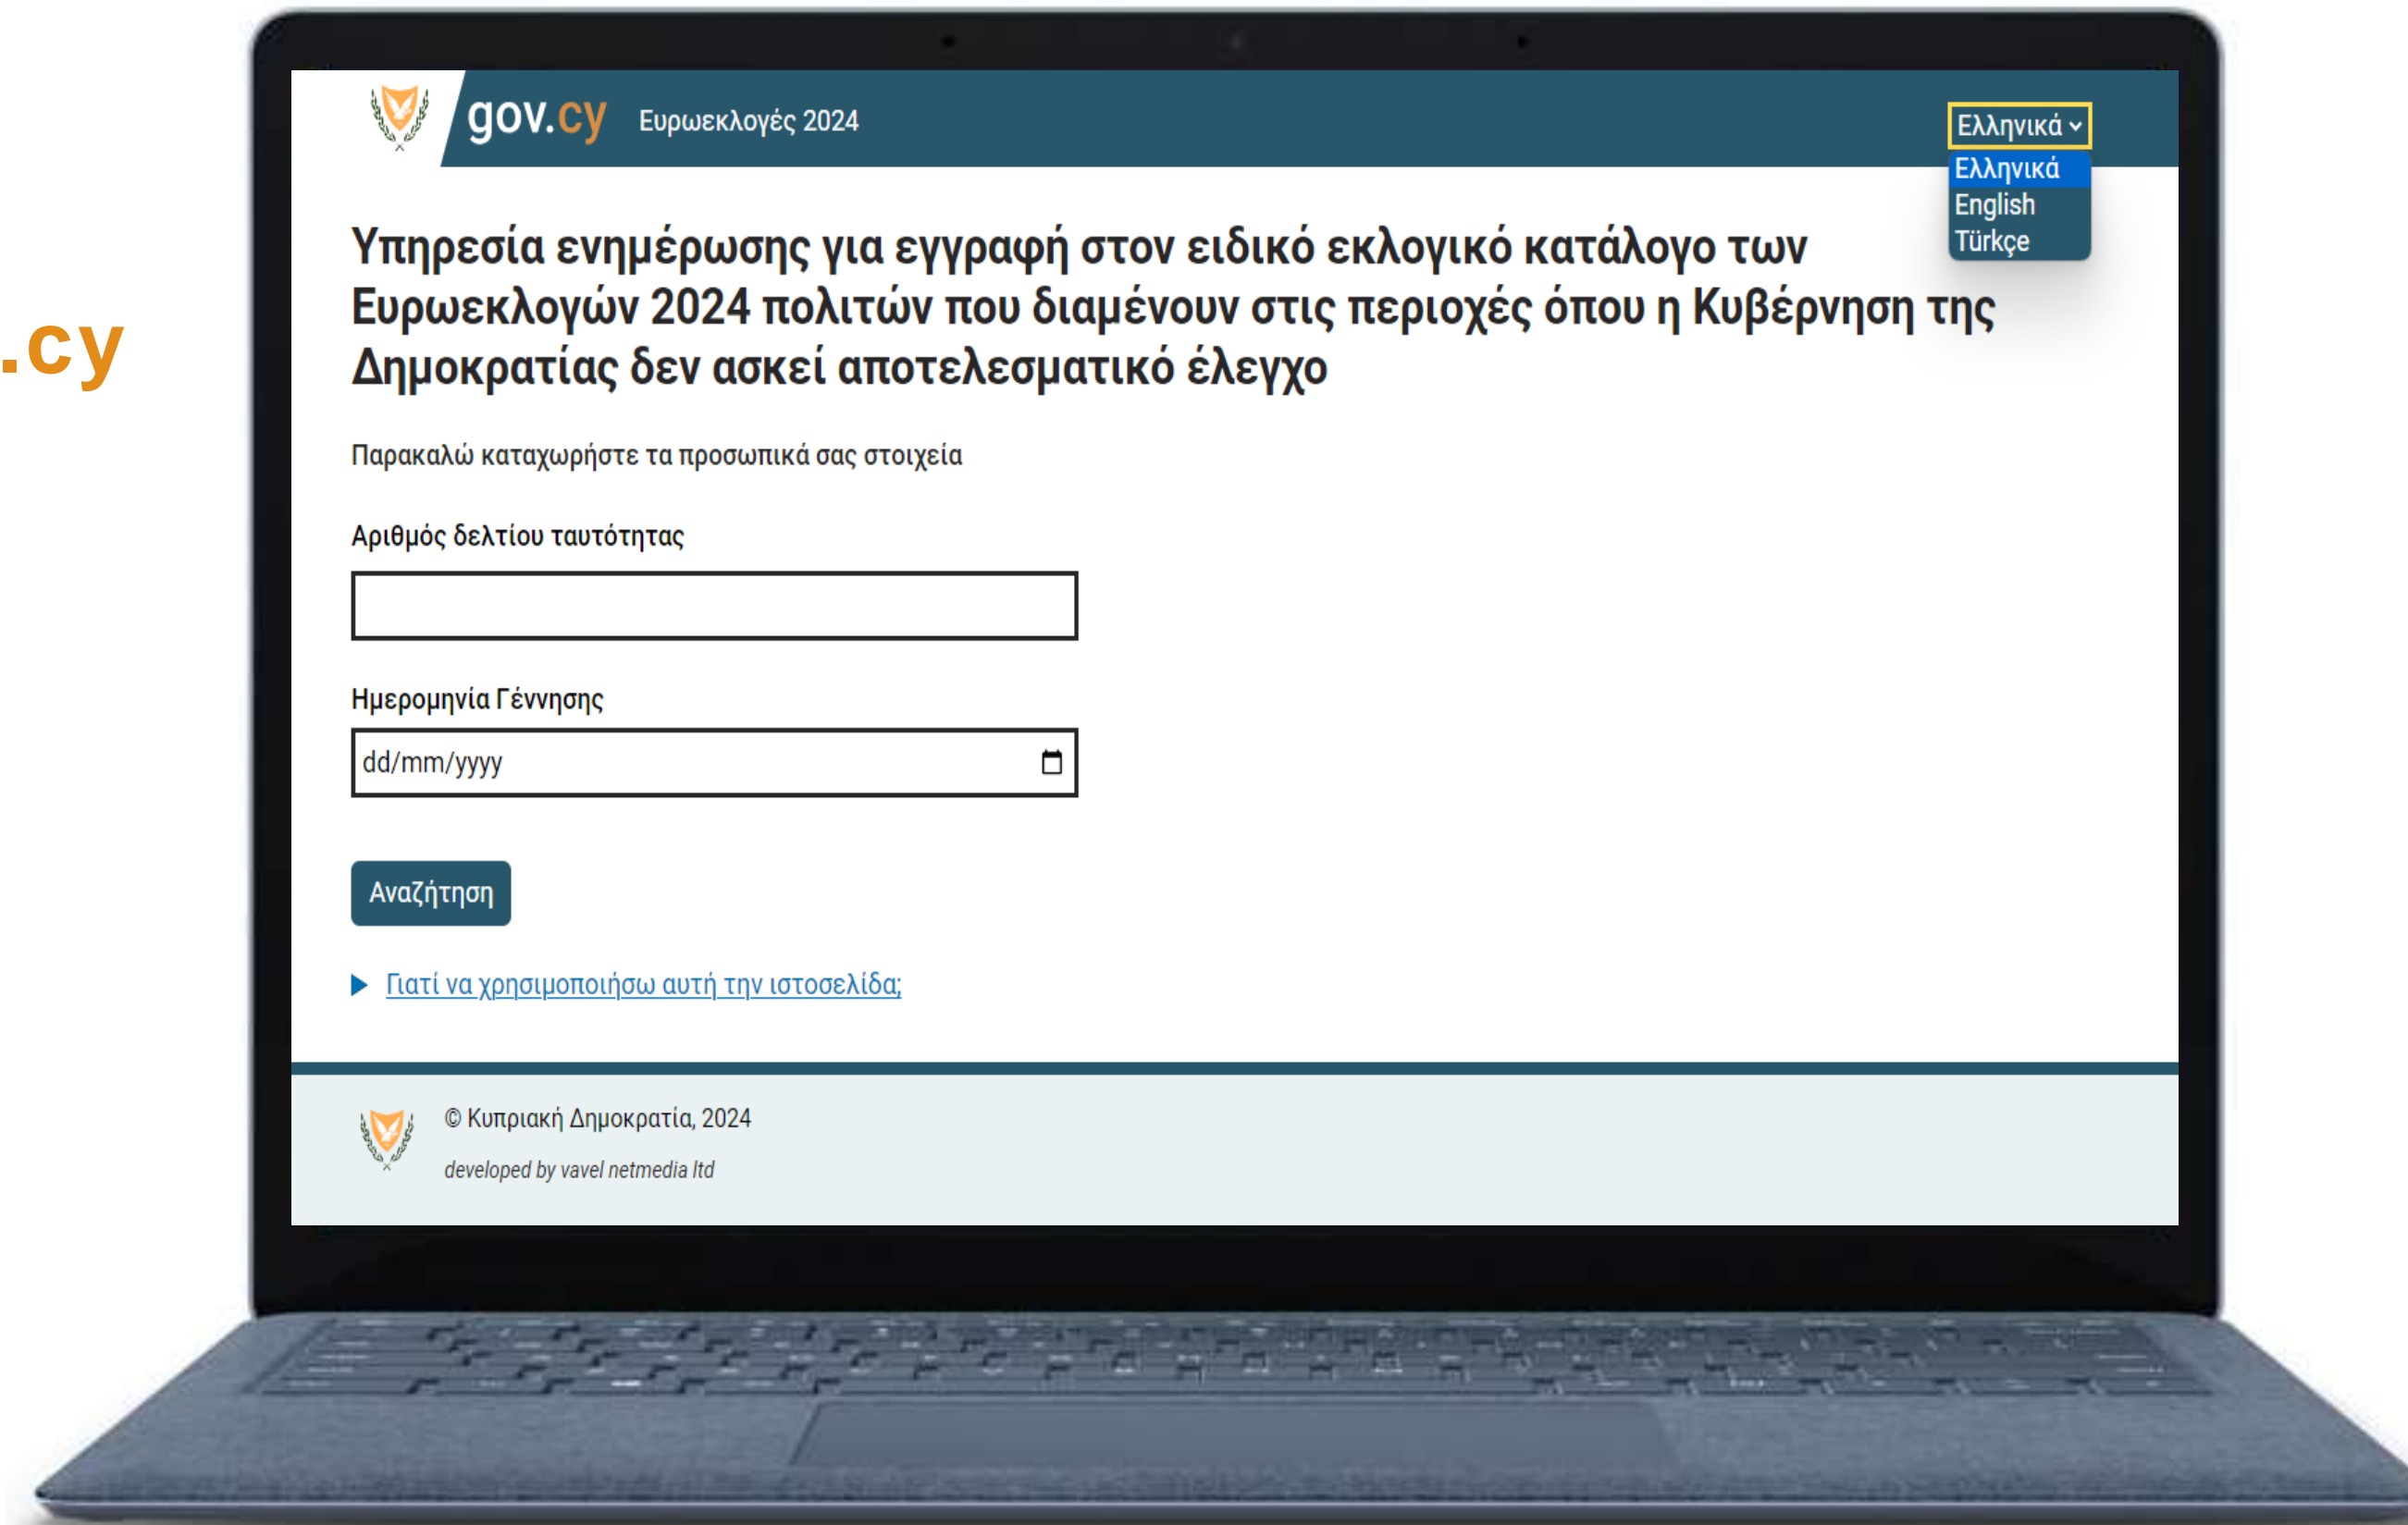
.cy

gov.cy Ευρωεκλογές 2024

Ελληνικά
Ελληνικά
English
Türkçe

Υπηρεσία ενημέρωσης για εγγραφή στον ειδικό εκλογικό κατάλογο των Ευρωεκλογών 2024 πολιτών που διαμένουν στις περιοχές όπου η Κυβέρνηση της Δημοκρατίας δεν ασκεί αποτελεσματικό έλεγχο

Παρακαλώ καταχωρήστε τα προσωπικά σας στοιχεία

Αριθμός δελτίου ταυτότητας

Ημερομηνία Γέννησης

dd/mm/yyyy

Αναζήτηση

Γιατί να χρησιμοποιήσω αυτή την ιστοσελίδα;

© Κυπριακή Δημοκρατία, 2024

developed by vavel netmedia ltd